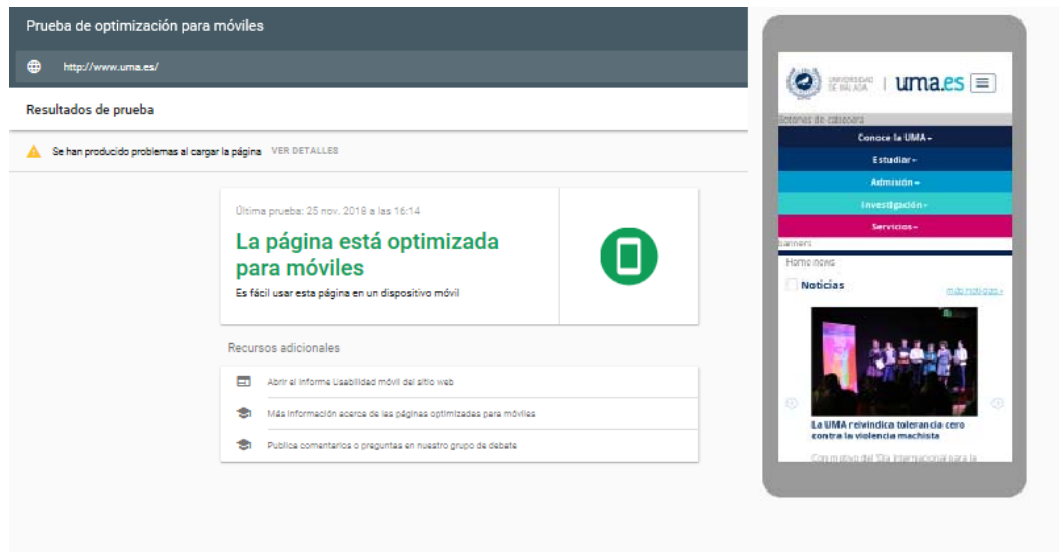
Prueba de optimización para móviles

http://www.uma.es/

Resultados de prueba

Se han producido problemas al cargar la página VER DETALLES

Última prueba: 25 nov. 2018 a las 16:14

La página está optimizada para móviles

Es fácil usar esta página en un dispositivo móvil

Recursos adicionales

Abrir el informe Usabilidad móvil del sitio web

Más información acerca de las páginas optimizadas para móviles

Publica comentarios o preguntas en nuestro grupo de debate

UNIVERSIDAD DE MÁLAGA | uma.es

Botones de cabecera

Conoce la UMA

Estudiar

Admisión

Investigación

Servicios

banners

Home news

Noticias

más noticias »

La UMA reivindica tolerancia cero contra la violencia machista

Con motivo del 'Día Internacional para la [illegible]